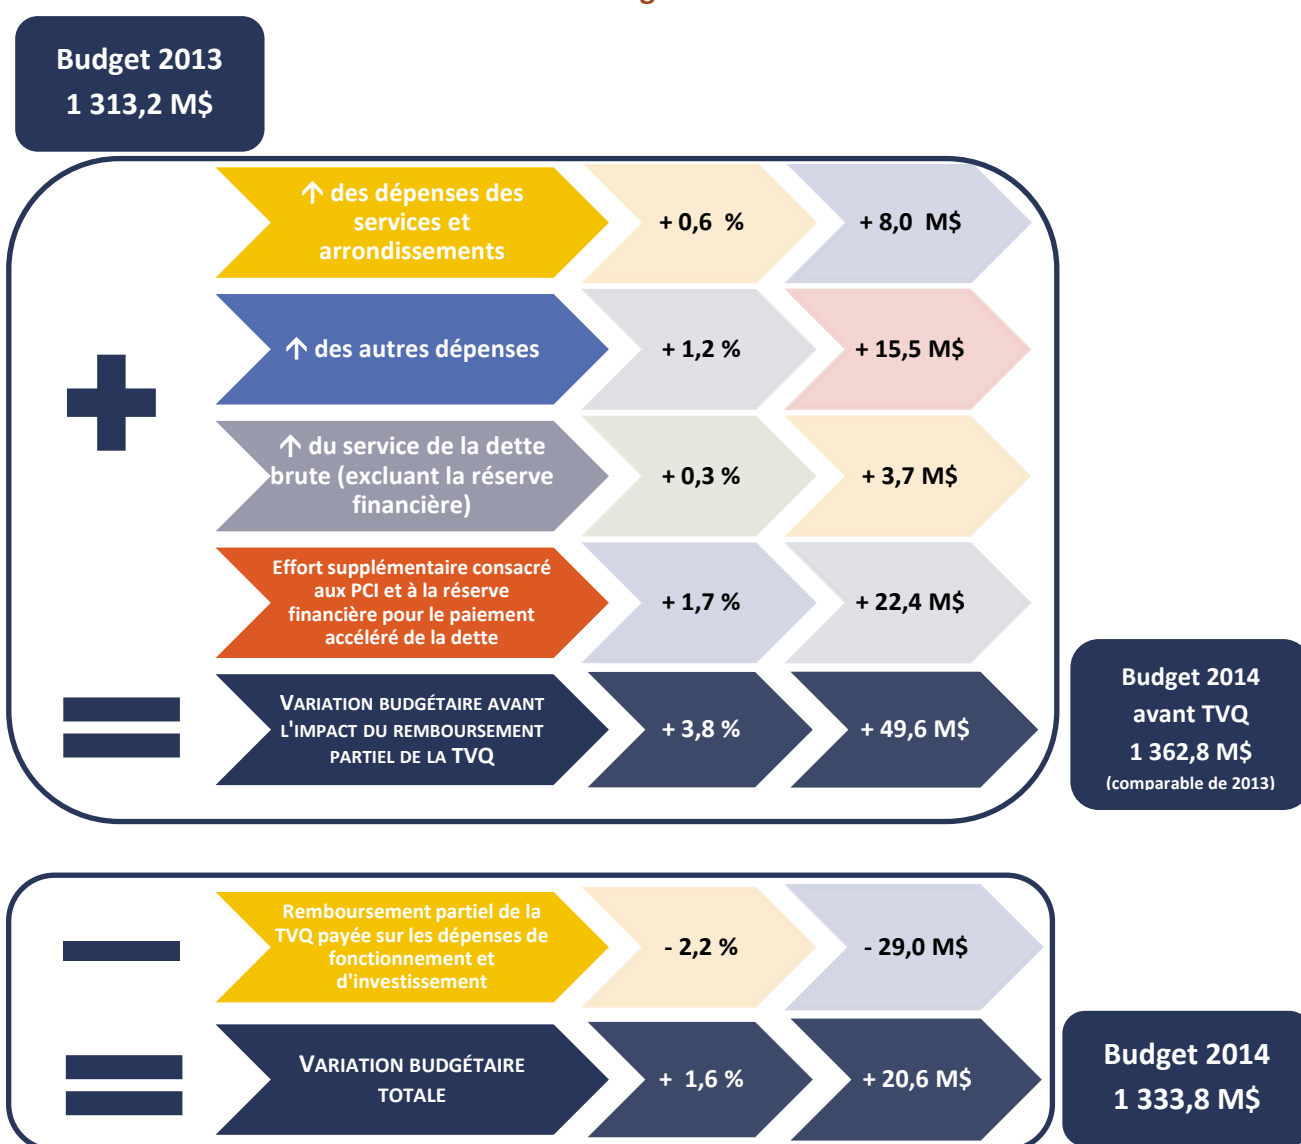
Budget 2013
1 313,2 M$

↑ des dépenses des services et arrondissements

+ 0,6 %

+ 8,0 M$

↑ des autres dépenses

+ 1,2 %

+ 15,5 M$

↑ du service de la dette brute (excluant la réserve financière)

+ 0,3 %

+ 3,7 M$

Effort supplémentaire consacré aux PCI et à la réserve financière pour le paiement accéléré de la dette

+ 1,7 %

+ 22,4 M$

VARIATION BUDGÉTAIRE AVANT L'IMPACT DU REMBOURSEMENT PARTIEL DE LA TVQ

+ 3,8 %

+ 49,6 M$

Budget 2014
avant TVQ
1 362,8 M$
(comparable de 2013)

Remboursement partiel de la TVQ payée sur les dépenses de fonctionnement et d'investissement

- 2,2 %

- 29,0 M$

VARIATION BUDGÉTAIRE TOTALE

+ 1,6 %

+ 20,6 M$

Budget 2014
1 333,8 M$